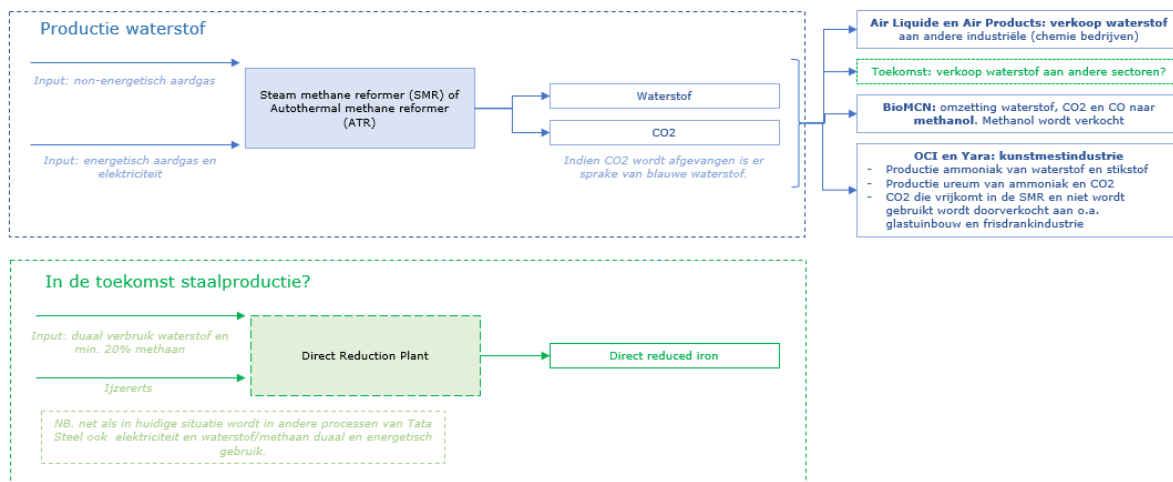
Productie waterstof

Input: non-energetisch aardgas

Input: energetisch aardgas en elektriciteit

Steam methane reformer (SMR) of Autothermal methane reformer (ATR)

Waterstof

CO2

Indien CO2 wordt afgevangen is er sprake van blauwe waterstof.

Air Liquide en Air Products: verkoop waterstof aan andere industriële (chemie bedrijven)

Toekomst: verkoop waterstof aan andere sectoren?

BioMCN: omzetting waterstof, CO2 en CO naar methanol. Methanol wordt verkocht

OCI en Yara: kunstmestindustrie
- Productie ammoniak van waterstof en stikstof
- Productie ureum van ammoniak en CO2
- CO2 die vrijkomt in de SMR en niet wordt gebruikt wordt doorverkocht aan o.a. glastuinbouw en frisdrankindustrie

In de toekomst staalproductie?

Input: duaal verbruik waterstof en min. 20% methaan

Ijzererts

Direct Reduction Plant

Direct reduced iron

NB. net als in huidige situatie wordt in andere processen van Tata Steel ook elektriciteit en waterstof/methaan duaal en energetisch gebruik.